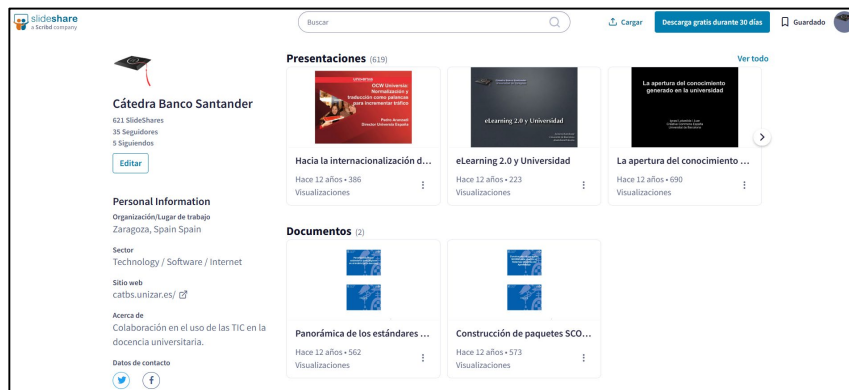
slideshare
a Scribd company

Buscar

Cargar

Descarga gratis durante 30 días

Guardado

Cátedra Banco Santander

621 SlideShares
35 Seguidores
5 Siguiendos

Editar

Personal Information

Organización/Lugar de trabajo
Zaragoza, Spain Spain

Sector
Technology / Software / Internet

Sitio web
catbs.unizar.es/

Acerca de
Colaboración en el uso de las TIC en la docencia universitaria.

Datos de contacto

Presentaciones (619)

Ver todo

OCW Universia: Normalización y traducción como palancas para incrementar tráfico
Pedro Aranzadi
Director Universia España

Hacia la internacionalización d...
Hace 12 años • 386 Visualizaciones

eLearning 2.0 y Universidad

eLearning 2.0 y Universidad
Hace 12 años • 223 Visualizaciones

La apertura del conocimiento generado en la universidad

La apertura del conocimiento ...
Hace 12 años • 690 Visualizaciones

Documentos (2)

Panorámica de los estándares ...
Hace 12 años • 562 Visualizaciones

Construcción de paquetes SCO...
Hace 12 años • 573 Visualizaciones